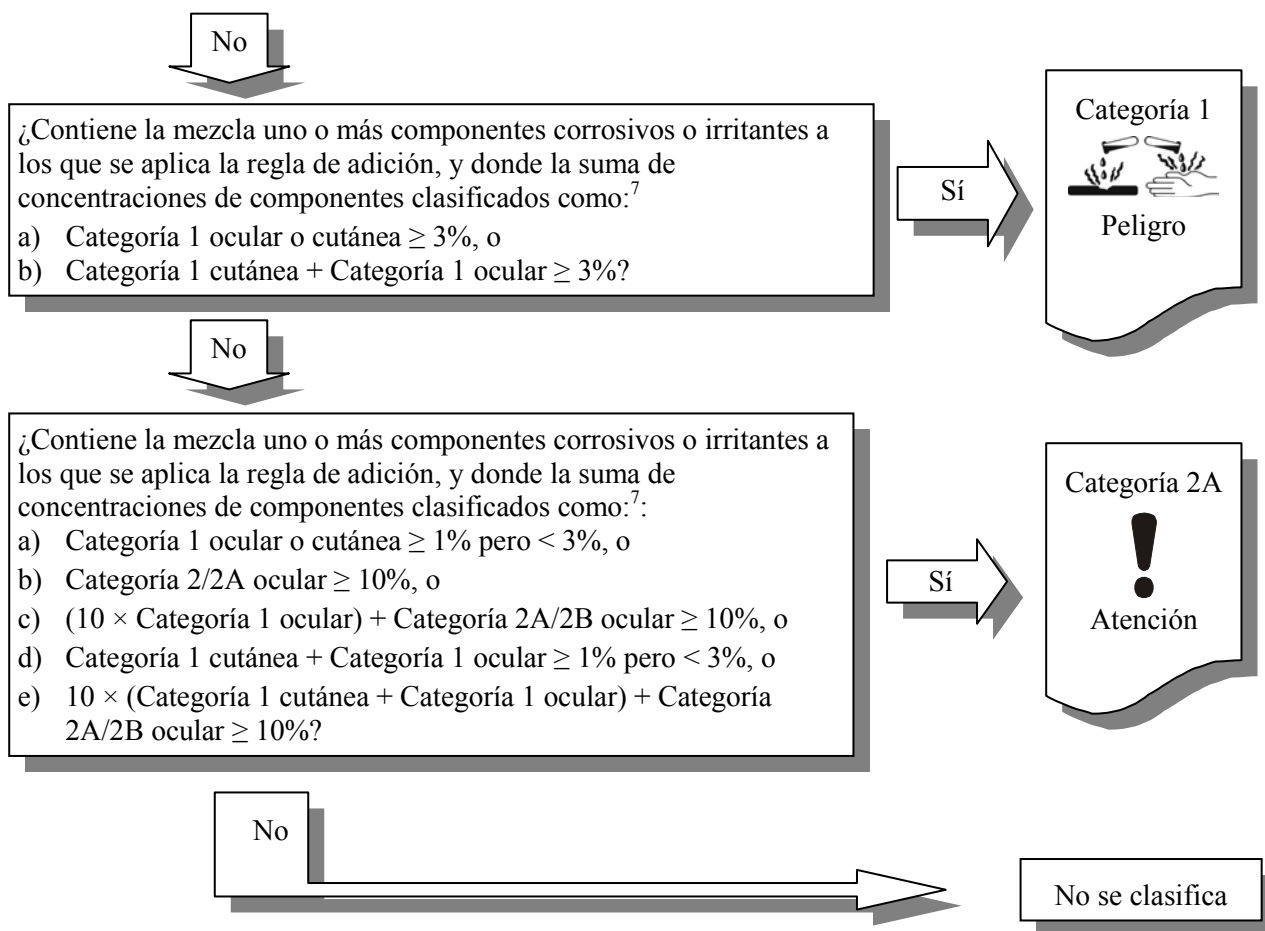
No

¿Contiene la mezcla uno o más componentes corrosivos o irritantes a los que se aplica la regla de adición, y donde la suma de concentraciones de componentes clasificados como:$^7$
a) Categoría 1 ocular o cutánea $\geq$ 3%, o
b) Categoría 1 cutánea + Categoría 1 ocular $\geq$ 3%?

Sí

Categoría 1

Peligro

No

¿Contiene la mezcla uno o más componentes corrosivos o irritantes a los que se aplica la regla de adición, y donde la suma de concentraciones de componentes clasificados como:$^7$:
a) Categoría 1 ocular o cutánea $\geq$ 1% pero < 3%, o
b) Categoría 2/2A ocular $\geq$ 10%, o
c) (10 $\times$ Categoría 1 ocular) + Categoría 2A/2B ocular $\geq$ 10%, o
d) Categoría 1 cutánea + Categoría 1 ocular $\geq$ 1% pero < 3%, o
e) 10 $\times$ (Categoría 1 cutánea + Categoría 1 ocular) + Categoría 2A/2B ocular $\geq$ 10%?

Sí

Categoría 2A

Atención

No

No se clasifica